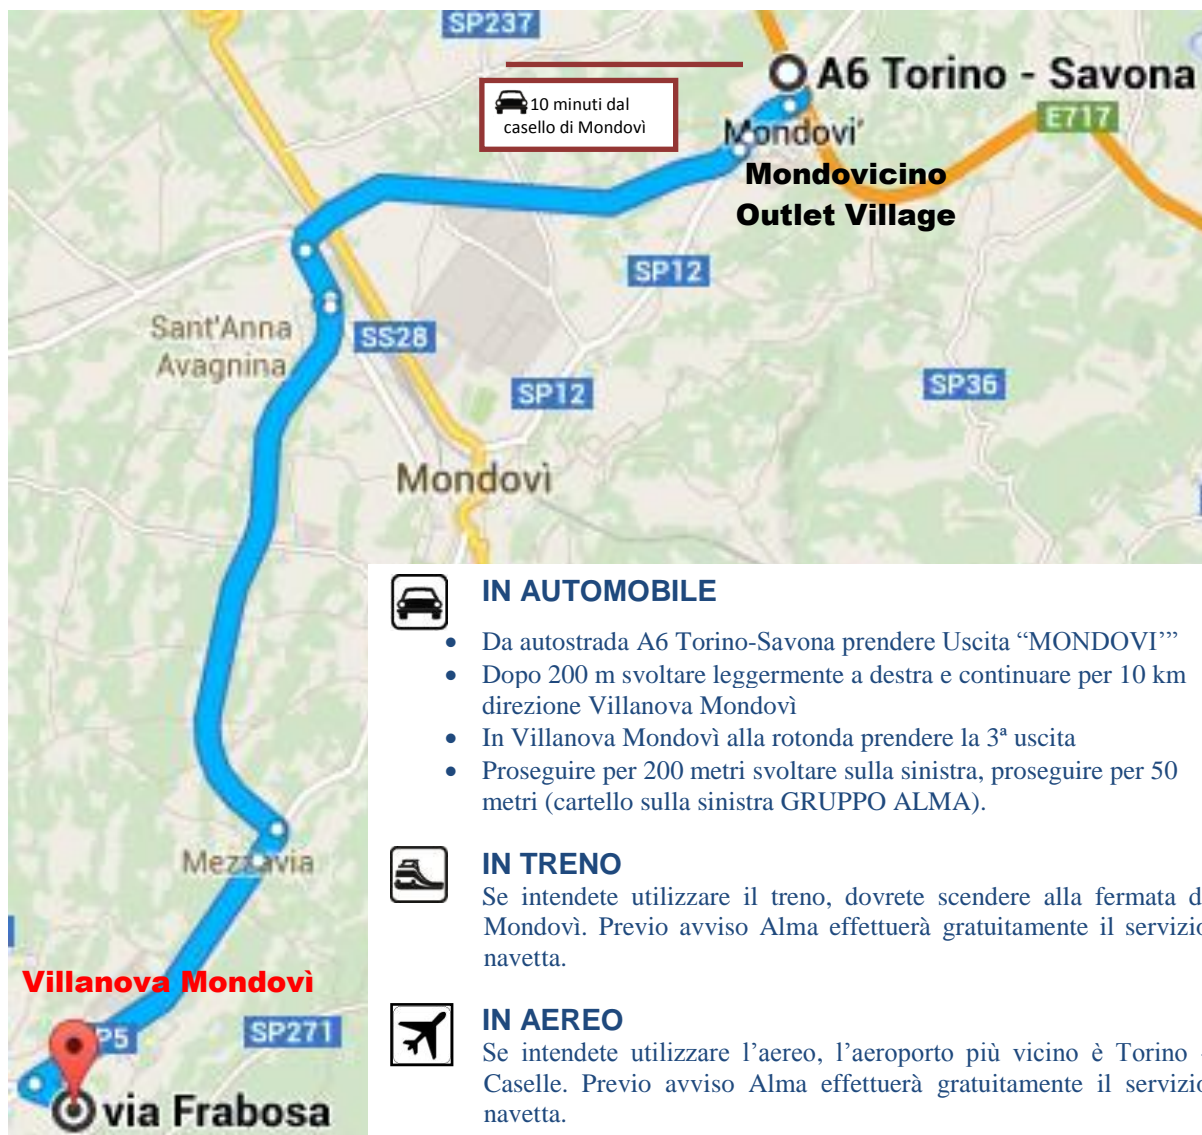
SP237

A6 Torino - Savona

10 minuti dal casello di Mondovì

Mondovi

E717

Mondovicino Outlet Village

SP12

Sant'Anna Avagnina

SS28

SP12

SP36

Mondovì

IN AUTOMOBILE

- Da autostrada A6 Torino-Savona prendere Uscita "MONDOVI'"
- Dopo 200 m svoltare leggermente a destra e continuare per 10 km direzione Villanova Mondovì
- In Villanova Mondovì alla rotonda prendere la 3ª uscita
- Proseguire per 200 metri svoltare sulla sinistra, proseguire per 50 metri (cartello sulla sinistra GRUPPO ALMA).

Mezzavia

IN TRENO

Se intendete utilizzare il treno, dovrete scendere alla fermata d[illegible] Mondovì. Previo avviso Alma effettuerà gratuitamente il servizi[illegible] navetta.

Villanova Mondovì

P5

SP271

IN AEREO

Se intendete utilizzare l'aereo, l'aeroporto più vicino è Torino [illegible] Caselle. Previo avviso Alma effettuerà gratuitamente il servizi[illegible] navetta.

via Frabosa